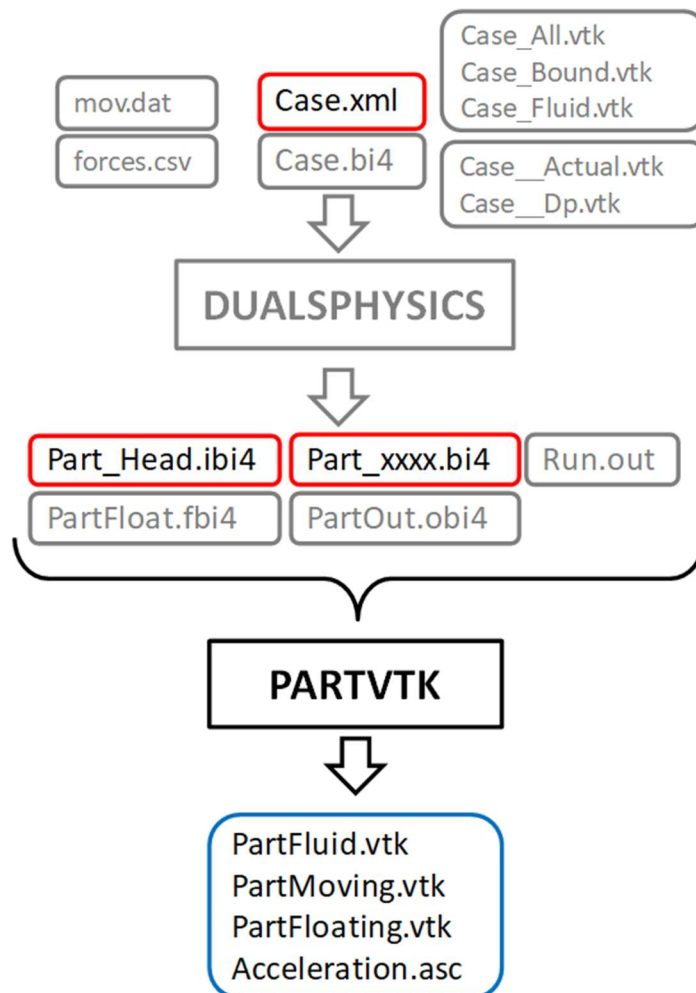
Case_All.vtk
Case_Bound.vtk
Case_Fluid.vtk

mov.dat

forces.csv

Case.xml

Case.bi4

Case__Actual.vtk
Case__Dp.vtk

DUALSPHYSICS

Part_Head.ibi4

Part_xxxx.bi4

Run.out

PartFloat.fbi4

PartOut.obi4

PARTVTK

PartFluid.vtk
PartMoving.vtk
PartFloating.vtk
Acceleration.asc